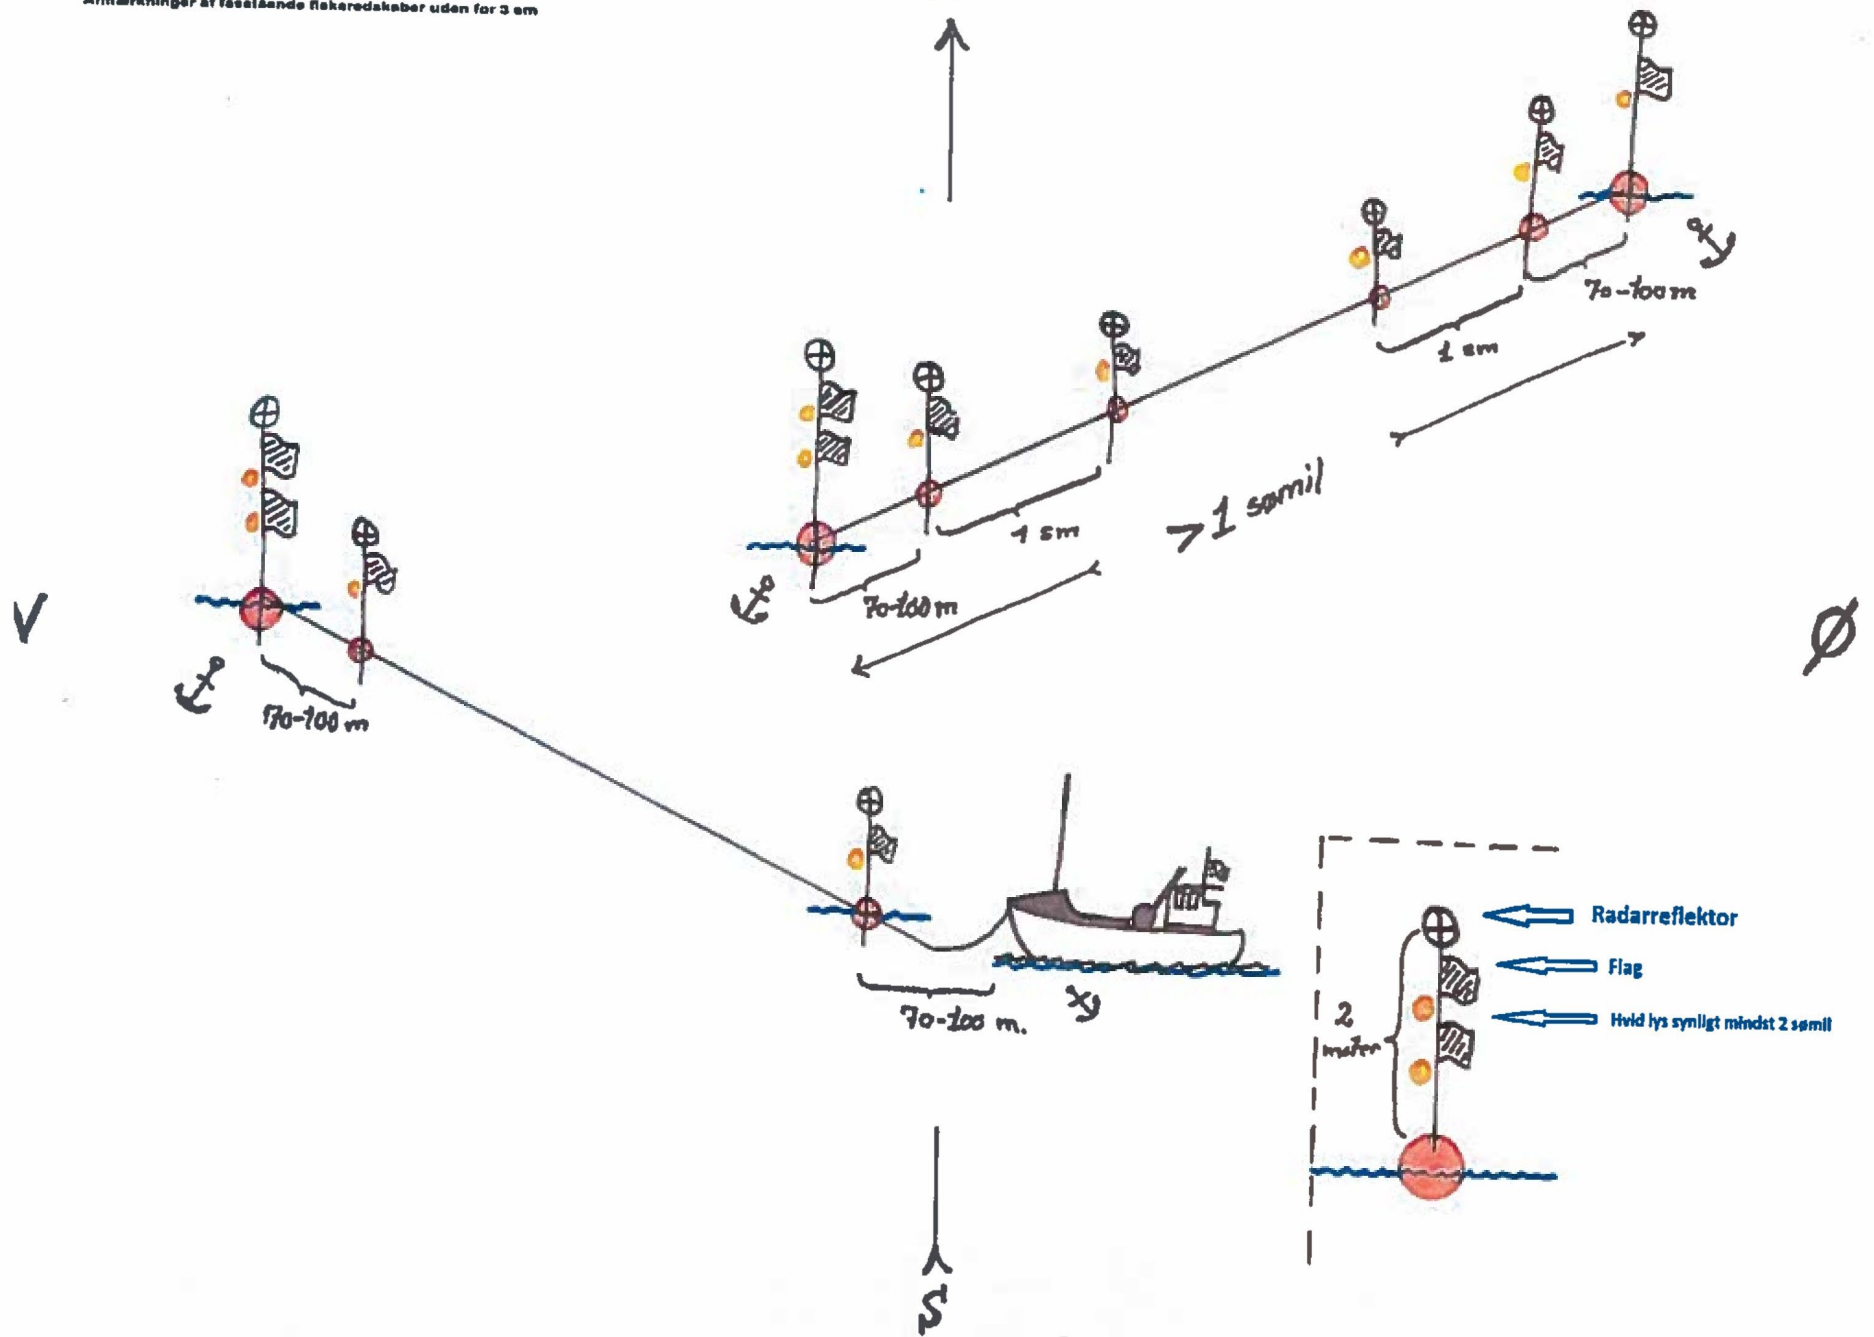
Afmærkninger af faststående fiskeredskaber uden for 3 sm

V

Ø

S

70-100 m

70-100m

1 sm

> 1 sømil

1 sm

70-100m

70-100 m

70-100 m.

Radarreflektor

Flag

Hvid lys synligt mindst 2 sømil

2 meter